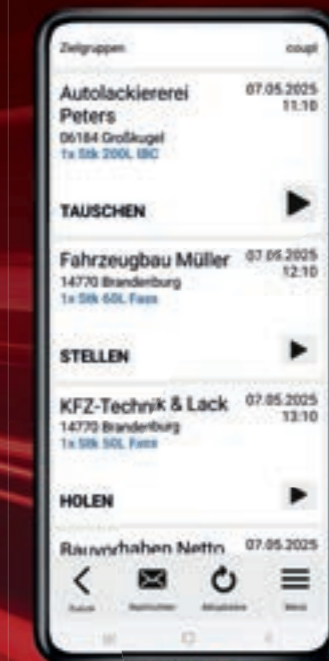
Zielgruppen

coupl

Autolackiererei Peters
06184 Großkugel
1x Stk 200L IBC

07.05.2025
11:10

TAUSCHEN

Fahrzeugbau Müller
14770 Brandenburg
1x Stk 60L Fass

07.05.2025
12:10

STELLEN

KFZ-Technik & Lack
14770 Brandenburg
1x Stk 50L Fass

07.05.2025
13:10

HOLEN

Bauvorhaben Netto

07.05.2025

Zurück

Nachrichten

Aktualisieren

Menü